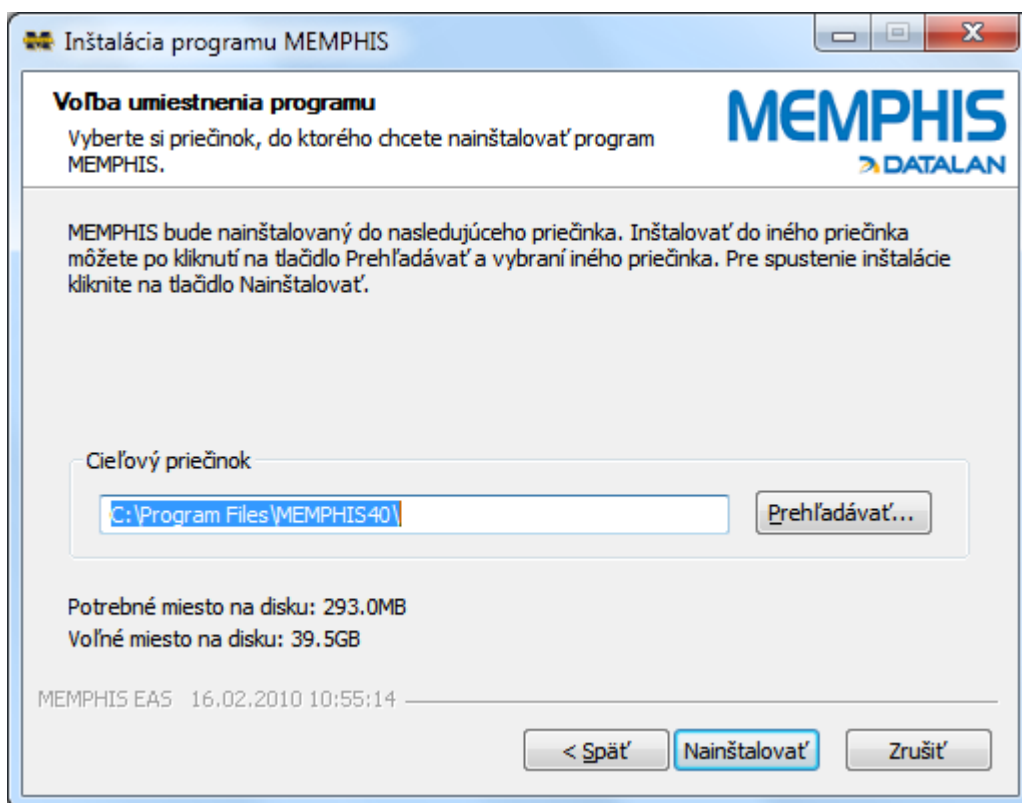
Inštalácia programu MEMPHIS

Voľba umiestnenia programu
Vyberte si priečinok, do ktorého chcete nainštalovať program MEMPHIS.

MEMPHIS
DATALAN

MEMPHIS bude nainštalovaný do nasledujúceho priečinka. Inštalovať do iného priečinka môžete po kliknutí na tlačidlo Prehľadávať a vybraní iného priečinka. Pre spustenie inštalácie kliknite na tlačidlo Nainštalovať.

Cieľový priečinok

C:\Program Files\MEMPHIS40\

Prehľadávať...

Potrebné miesto na disku: 293.0MB
Voľné miesto na disku: 39.5GB

MEMPHIS EAS 16.02.2010 10:55:14

< Späť

Nainštalovať

Zrušiť